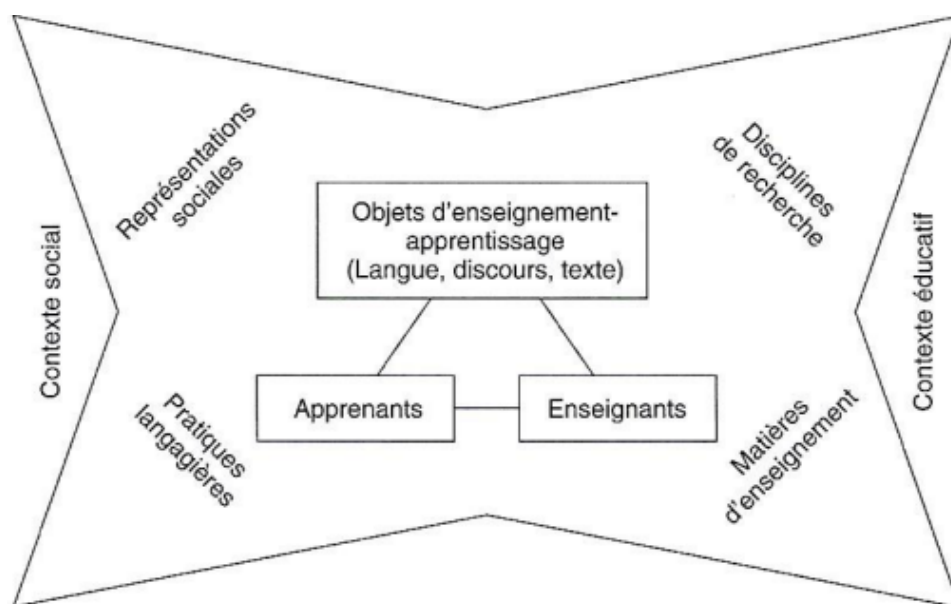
Contexte social

Représentations sociales

Pratiques langagières

Objets d'enseignement-apprentissage
(Langue, discours, texte)

Apprenants

Enseignants

Disciplines de recherche

Matières d'enseignement

Contexte éducatif